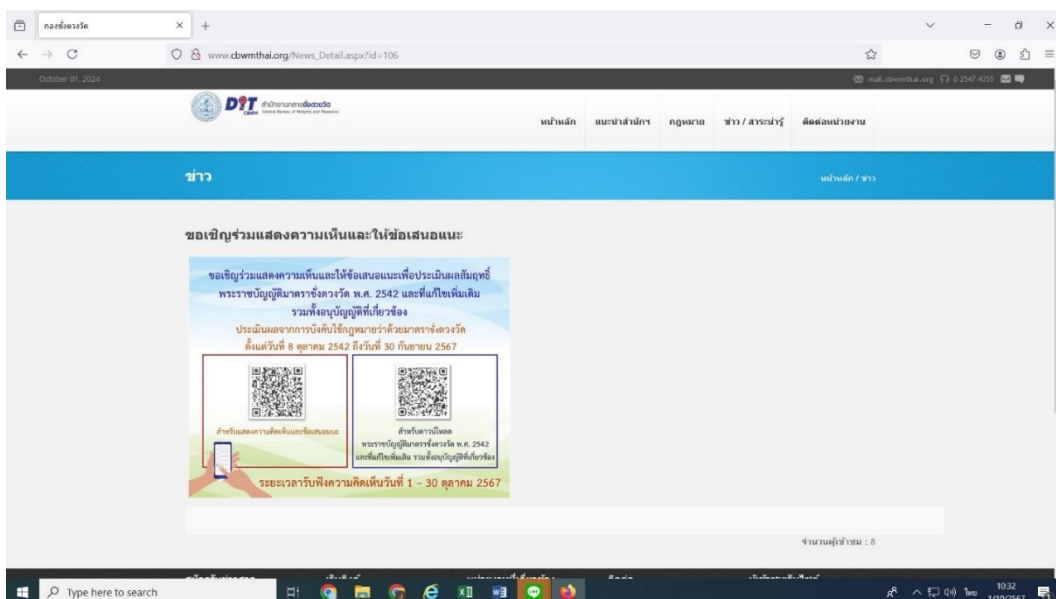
กองชั่งตวงวัด

www.cbwmthai.org/News_Detail.aspx?id=106

October 01, 2024

mail.cbwmthai.org 0-2547-4355

DIT สำนักงานกลางชั่งตวงวัด Central Bureau of Weights and Measures

หน้าหลัก แนะนำสำนักฯ กฎหมาย ข่าว / สาระน่ารู้ ติดต่อหน่วยงาน

ข่าว

หน้าหลัก / ข่าว

ขอเชิญร่วมแสดงความเห็นและให้ข้อเสนอแนะ

ขอเชิญร่วมแสดงความเห็นและให้ข้อเสนอแนะเพื่อประเมินผลสัมฤทธิ์ พระราชบัญญัติมาตราชั่งตวงวัด พ.ศ. 2542 และที่แก้ไขเพิ่มเติม รวมทั้งอนุบัญญัติที่เกี่ยวข้อง

ประเมินผลจากการบังคับใช้กฎหมายว่าด้วยมาตราชั่งตวงวัด ตั้งแต่วันที่ 8 ตุลาคม 2542 ถึงวันที่ 30 กันยายน 2567

สำหรับแสดงความคิดเห็นและข้อเสนอแนะ

สำหรับดาวน์โหลด พระราชบัญญัติมาตราชั่งตวงวัด พ.ศ. 2542 และที่แก้ไขเพิ่มเติม รวมทั้งอนุบัญญัติที่เกี่ยวข้อง

ระยะเวลารับฟังความคิดเห็นวันที่ 1 – 30 ตุลาคม 2567

จำนวนผู้เข้าชม : 8

Type here to search

10:32
1/10/2567